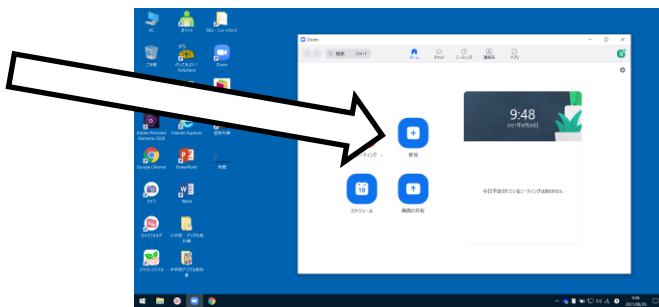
PC

Zoom

検索

ホーム

チャット

ミーティング

連絡先

アプリ

9:48

2021年8月6日

ミーティング

新規

スケジュール

画面の共有

今日予定されているミーティングはありません

Zoom

Adobe Photoshop Elements 2020

Internet Explorer

Google Chrome

PowerPoint

Word